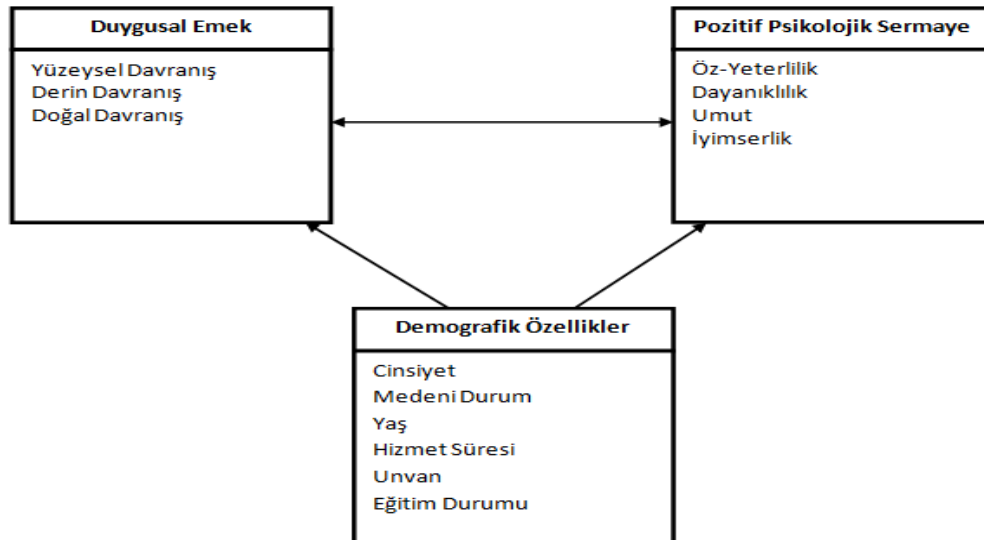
Duygusal Emek

Yüzeysel Davranış
Derin Davranış
Doğal Davranış

Pozitif Psikolojik Sermaye

Öz-Yeterlilik
Dayanıklılık
Umut
İyimserlik

Demografik Özellikler

Cinsiyet
Medeni Durum
Yaş
Hizmet Süresi
Unvan
Eğitim Durumu